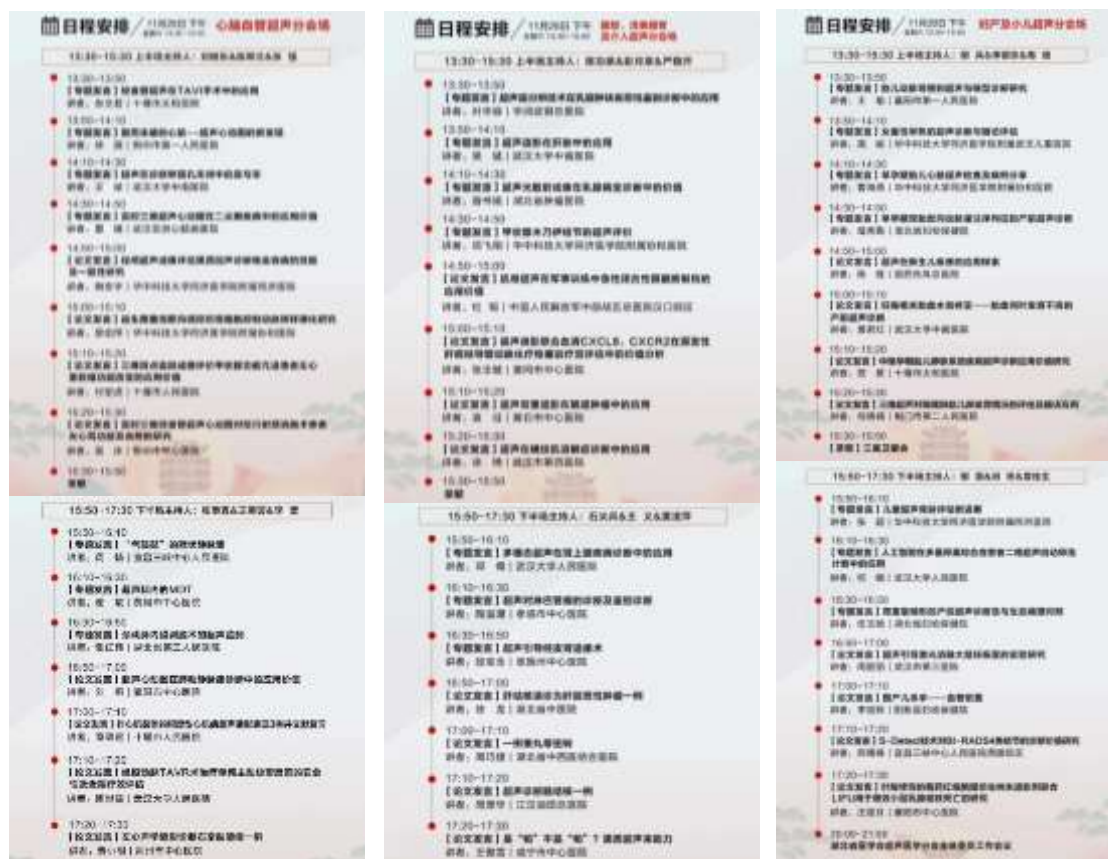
日程安排 11月29日 下午 心脏血管超声分会场

13:30-15:30 上半场主持人：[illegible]

13:30-13:50
【专题发言】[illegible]TAVI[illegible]
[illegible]

13:50-14:10
【专题发言】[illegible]
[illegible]

14:10-14:30
【专题发言】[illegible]
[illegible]

14:30-14:50
【专题发言】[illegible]
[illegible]

14:50-15:00
【论文发言】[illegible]
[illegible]

15:00-15:10
【论文发言】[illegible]
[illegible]

15:10-15:20
【论文发言】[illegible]
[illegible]

15:20-15:30
【论文发言】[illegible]
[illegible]

15:30-15:50
茶歇

15:50-17:30 下半场主持人：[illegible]

15:50-16:10
【专题发言】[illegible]
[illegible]

16:10-16:30
【专题发言】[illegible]MDT
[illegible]

16:30-16:50
【专题发言】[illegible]
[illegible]

16:50-17:00
【论文发言】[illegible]
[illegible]

17:00-17:10
【论文发言】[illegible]
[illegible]

17:10-17:20
【论文发言】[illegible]TAVR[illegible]
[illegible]

17:20-17:30
【论文发言】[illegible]
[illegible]

日程安排 11月29日 下午 腹部、浅表器官超声分会场

13:30-15:30 上半场主持人：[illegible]

13:30-13:50
【专题发言】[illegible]
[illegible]

13:50-14:10
【专题发言】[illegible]
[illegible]

14:10-14:30
【专题发言】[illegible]
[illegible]

14:30-14:50
【专题发言】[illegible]
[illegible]

14:50-15:00
【论文发言】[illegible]
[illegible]

15:00-15:10
【论文发言】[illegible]CXCL8、CXCR2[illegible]
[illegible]

15:10-15:20
【论文发言】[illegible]
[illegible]

15:20-15:30
【论文发言】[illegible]
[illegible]

15:30-15:50
茶歇

15:50-17:30 下半场主持人：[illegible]

15:50-16:10
【专题发言】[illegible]
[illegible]

16:10-16:30
【专题发言】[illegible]
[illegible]

16:30-16:50
【专题发言】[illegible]
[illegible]

16:50-17:00
【论文发言】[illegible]
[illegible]

17:00-17:10
【论文发言】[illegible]
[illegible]

17:10-17:20
【论文发言】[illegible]
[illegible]

17:20-17:30
【论文发言】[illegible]
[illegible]

日程安排 11月29日 下午 妇产及小儿超声分会场

13:30-15:30 上半场主持人：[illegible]

13:30-13:50
【专题发言】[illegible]
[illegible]

13:50-14:10
【专题发言】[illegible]
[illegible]

14:10-14:30
【专题发言】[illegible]
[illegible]

14:30-14:50
【专题发言】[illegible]
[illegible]

14:50-15:00
【论文发言】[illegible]
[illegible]

15:00-15:10
【论文发言】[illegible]
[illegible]

15:10-15:20
【论文发言】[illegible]
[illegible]

15:20-15:30
【论文发言】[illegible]
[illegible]

15:30-15:50
茶歇

15:50-17:30 下半场主持人：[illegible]

15:50-16:10
【专题发言】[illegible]
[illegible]

16:10-16:30
【专题发言】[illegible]
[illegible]

16:30-16:50
【专题发言】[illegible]
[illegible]

16:50-17:00
【论文发言】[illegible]
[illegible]

17:00-17:10
【论文发言】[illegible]
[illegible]

17:10-17:20
【论文发言】S-Detect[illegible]BI-RADS4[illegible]
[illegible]

17:20-17:30
【论文发言】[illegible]
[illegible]

20:00-21:00
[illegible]